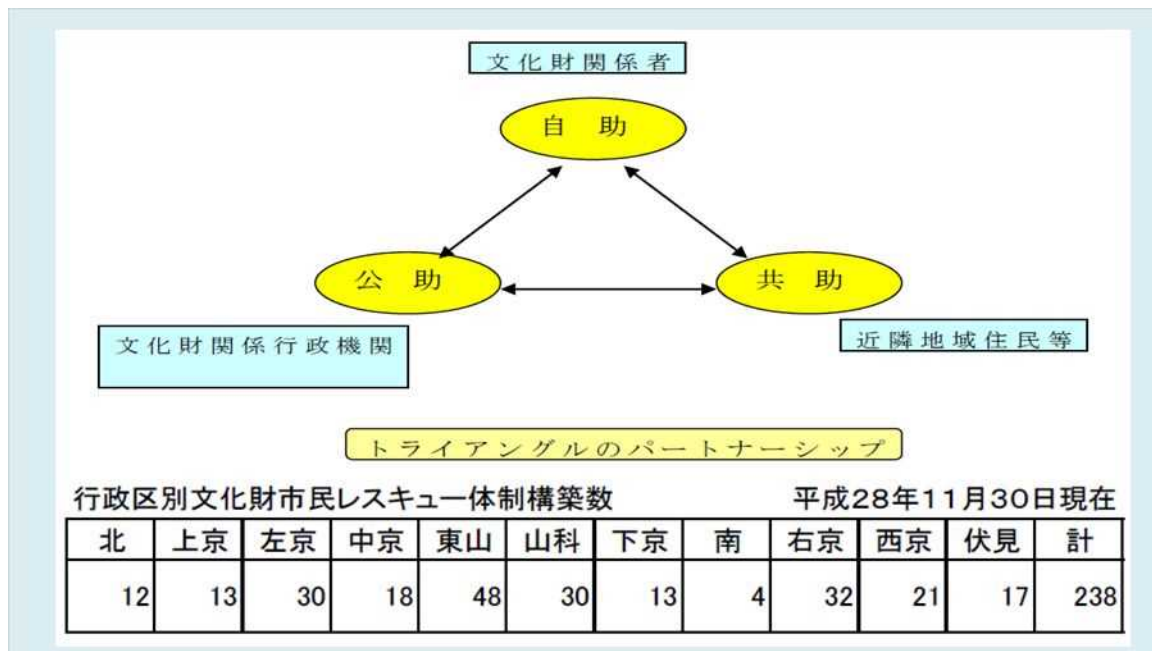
文化財関係者

自 助

公 助

共 助

文化財関係行政機関

近隣地域住民等

トライアングルのパートナーシップ

行政区別文化財市民レスキュー体制構築数　平成28年11月30日現在

| 北 | 上京 | 左京 | 中京 | 東山 | 山科 | 下京 | 南 | 右京 | 西京 | 伏見 | 計 |
|---|---|---|---|---|---|---|---|---|---|---|---|
| 12 | 13 | 30 | 18 | 48 | 30 | 13 | 4 | 32 | 21 | 17 | 238 |